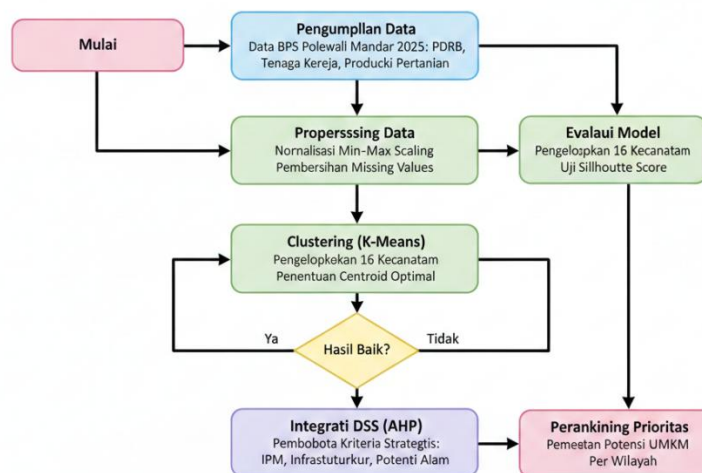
Mulai

Pengumpllan Data
Data BPS Polewall Mandar 2025: PDRB, Tenaga Kereja, Producki Pertanian

Properssing Data
Nornalisasi Min-Max Scaling
Pembersihan Missing Values

Evalaui Model
Pengelo‹pkan 16 Kecanatam
Uji Sillhoutte Score

Clustering (K-Means)
Pengelopkekan 16 Kecanatam
Penentuan Centroid Optimal

Ya

Hasil Baik?

Tidak

Integrati DSS (AHP)
Pembobota Kriteria Strategtis:
IPM, Infrastuturkur, Potenti Alam

Perankining Prioritas
Pemestan Potensi UMKM
Per Wilayah